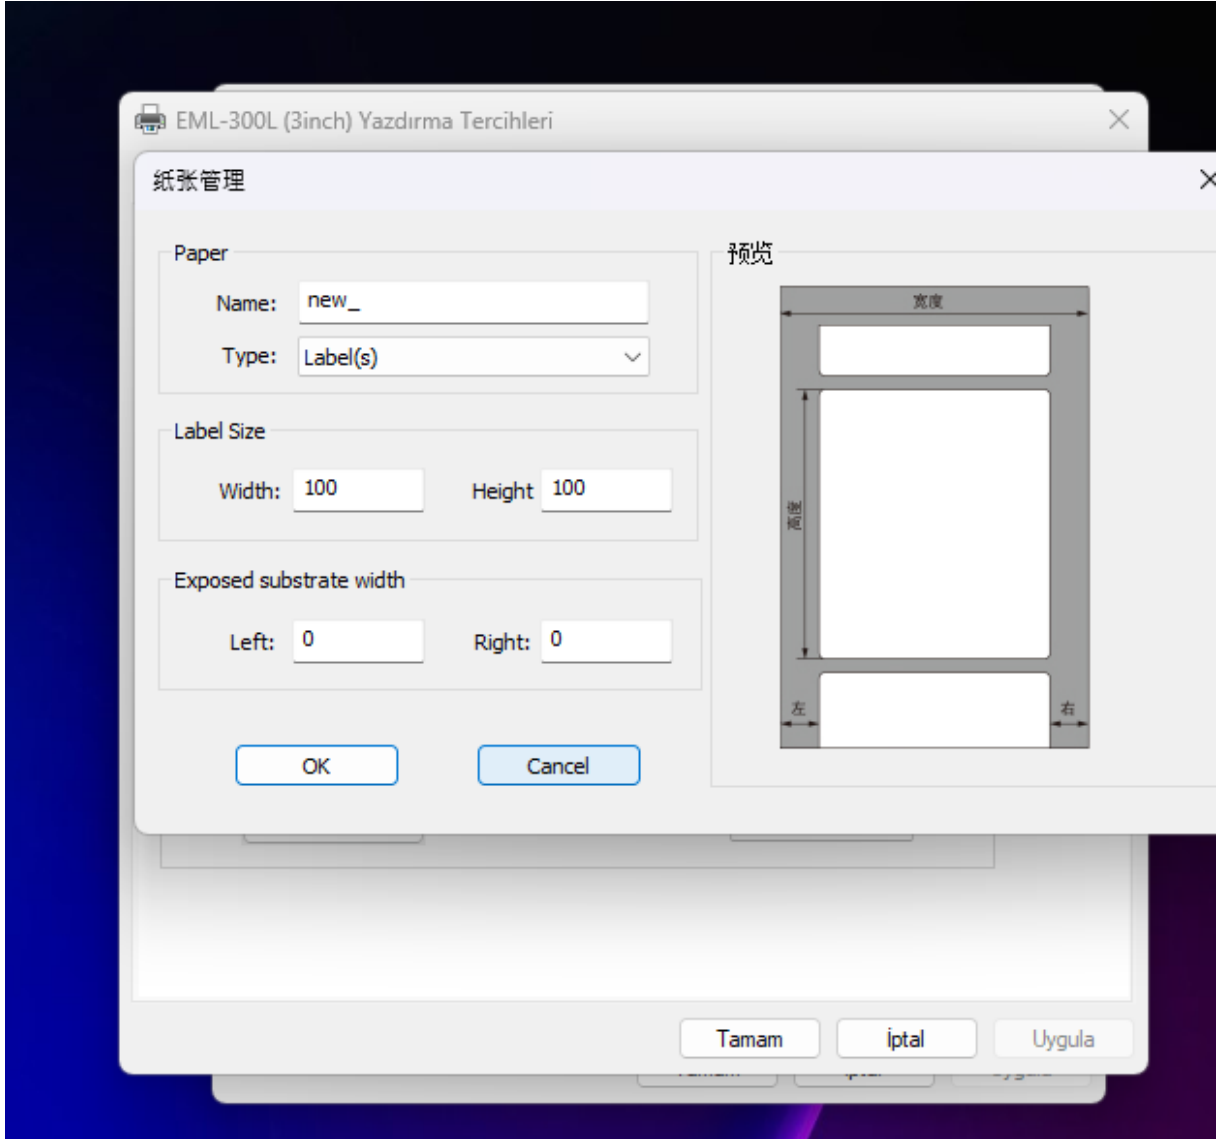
EML-300L (3inch) Yazdırma Tercihleri

纸张管理

Paper

Name: new_

Type: Label(s)

Label Size

Width: 100 Height 100

Exposed substrate width

Left: 0 Right: 0

OK Cancel

预览

宽度

高度

左

右

Tamam İptal Uygula